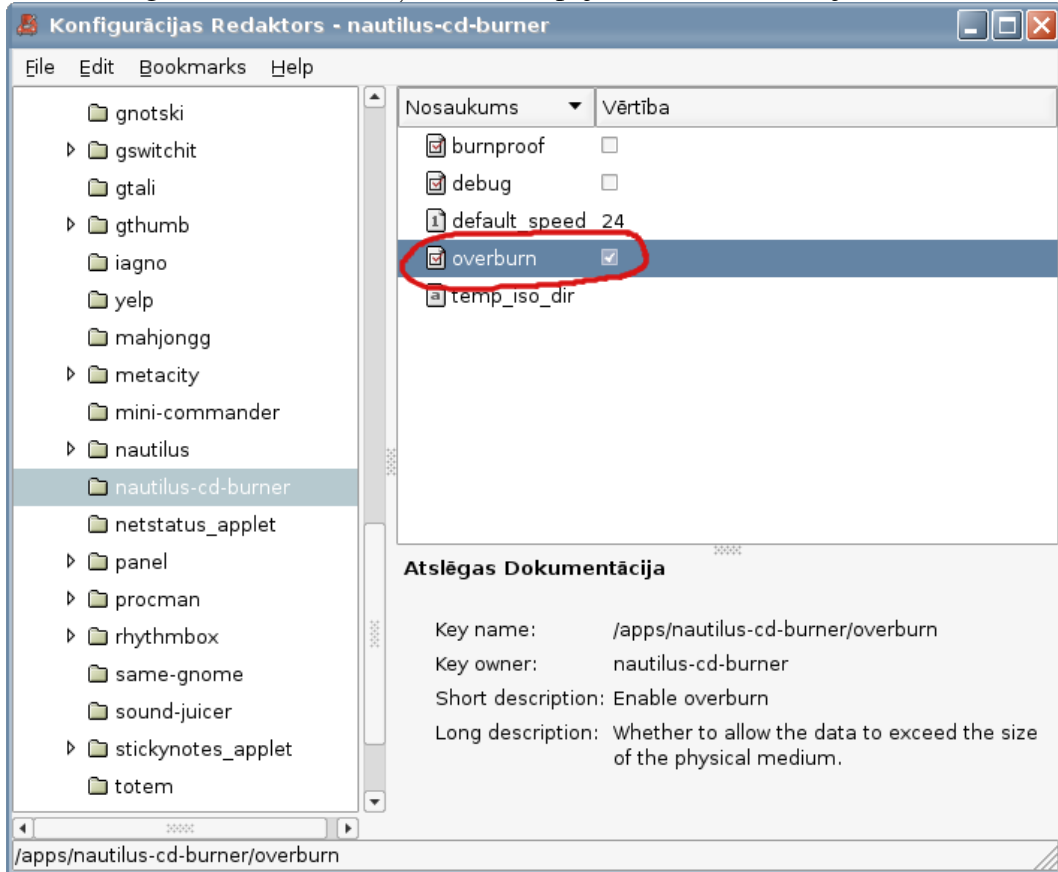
Konfigurācijas Redaktors - nautilus-cd-burner

File Edit Bookmarks Help

gnotski
gswitchit
gtali
gthumb
iagno
yelp
mahjongg
metacity
mini-commander
nautilus
nautilus-cd-burner
netstatus_applet
panel
procman
rhythmbox
same-gnome
sound-juicer
stickynotes_applet
totem

| Nosaukums | Vērtība |
|---|---|
| burnproof | ☐ |
| debug | ☐ |
| default_speed | 24 |
| overburn | ☑ |
| temp_iso_dir | |

Atslēgas Dokumentācija

Key name: /apps/nautilus-cd-burner/overburn
Key owner: nautilus-cd-burner
Short description: Enable overburn
Long description: Whether to allow the data to exceed the size of the physical medium.

/apps/nautilus-cd-burner/overburn